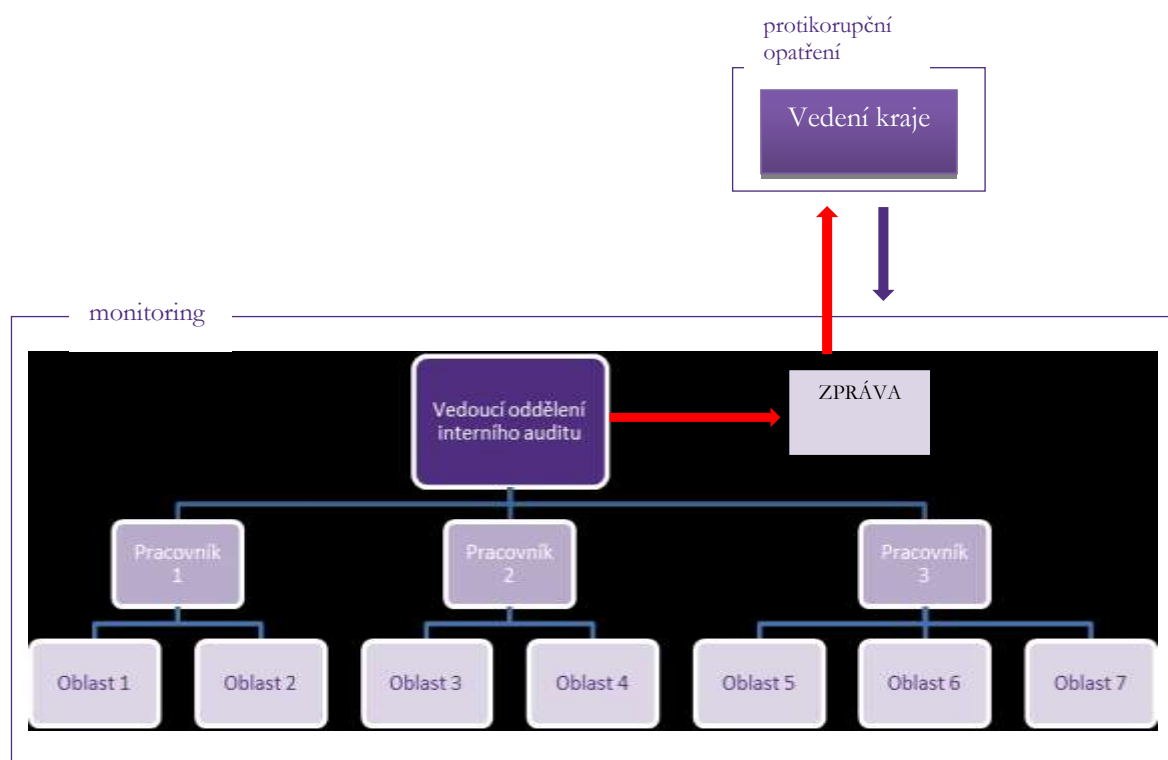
protikorupční opatření

Vedení kraje

monitoring

Vedoucí oddělení interního auditu

ZPRÁVA

Pracovník 1

Pracovník 2

Pracovník 3

Oblast 1

Oblast 2

Oblast 3

Oblast 4

Oblast 5

Oblast 6

Oblast 7